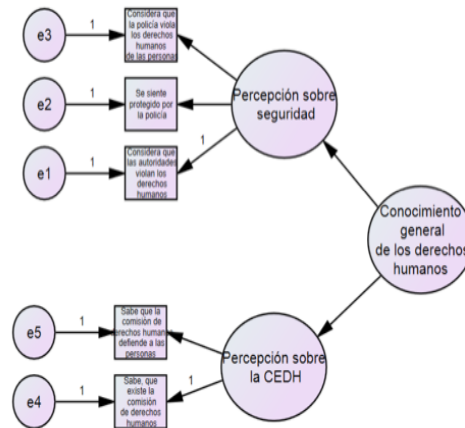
e3
1
Considera que la policía viola los derechos humanos de las personas

e2
1
Se siente protegido por la policía

e1
1
Considera que las autoridades violan los derechos humanos
1

Percepción sobre seguridad

Conocimiento general de los derechos humanos

e5
1
Sabe que la comisión de derechos humanos defiende a las personas

e4
1
Sabe, que existe la comisión de derechos humanos
1

Percepción sobre la CEDH